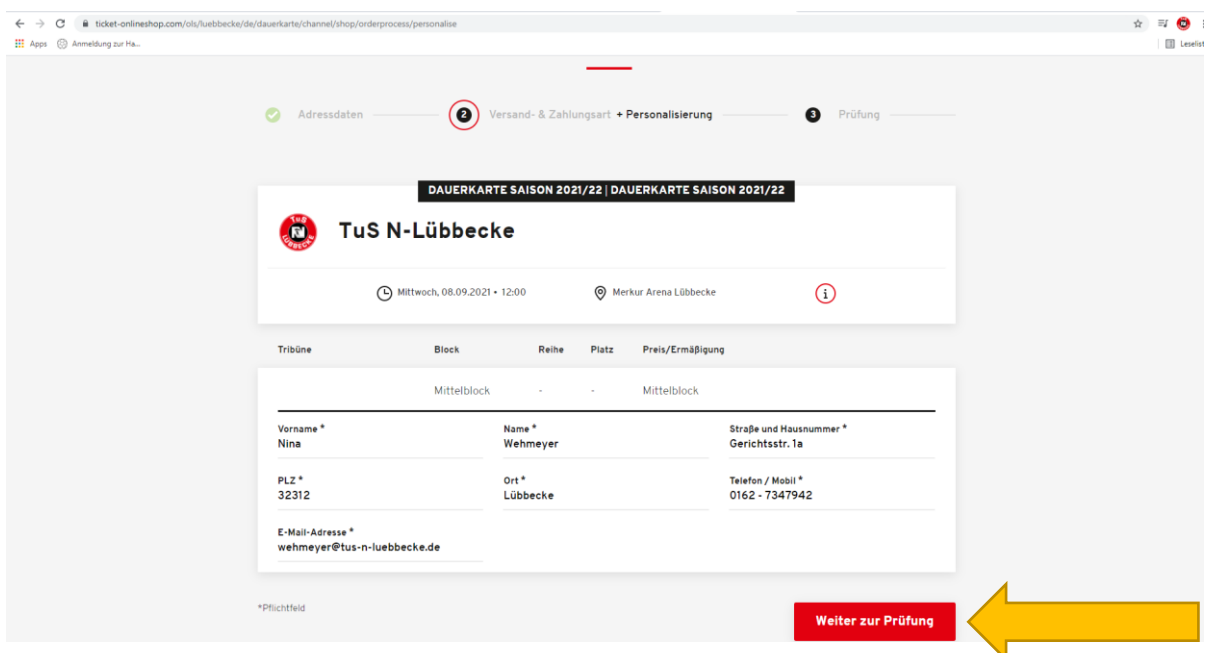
ticket-onlineshop.com/ols/luebbecke/de/dauerkarte/channel/shop/orderprocess/personalise

Apps Anmeldung zur Ha...

Leseliste

Adressdaten

2 Versand- & Zahlungsart + Personalisierung

3 Prüfung

DAUERKARTE SAISON 2021/22 | DAUERKARTE SAISON 2021/22

TuS N-Lübbecke

Mittwoch, 08.09.2021 • 12:00

Merkur Arena Lübbecke

| Tribüne | Block | Reihe | Platz | Preis/Ermäßigung |
|---|---|---|---|---|
| | Mittelblock | - | - | Mittelblock |

Vorname *
Nina

Name *
Wehmeyer

Straße und Hausnummer *
Gerichtsstr. 1a

PLZ *
32312

Ort *
Lübbecke

Telefon / Mobil *
0162 - 7347942

E-Mail-Adresse *
wehmeyer@tus-n-luebbecke.de

*Pflichtfeld

Weiter zur Prüfung